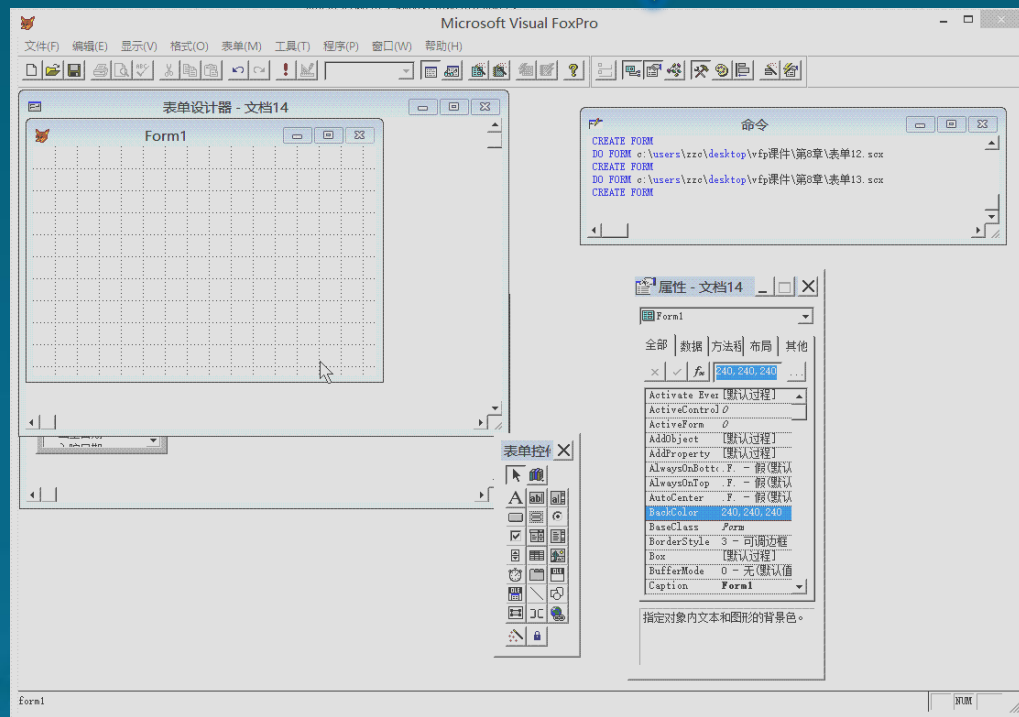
Microsoft Visual FoxPro

文件(F) 编辑(E) 显示(V) 格式(O) 表单(M) 工具(T) 程序(P) 窗口(W) 帮助(H)

表单设计器 - 文档14

Form1

命令

CREATE FORM
DO FORM c:\users\zzc\desktop\vfp课件\第8章\表单12.scx
CREATE FORM
DO FORM c:\users\zzc\desktop\vfp课件\第8章\表单13.scx
CREATE FORM

属性 - 文档14

Form1

全部 数据 方法程 布局 其他

240, 240, 240

| | |
|---|---|
| Activate Ever | [默认过程] |
| ActiveControl | 0 |
| ActiveForm | 0 |
| AddObject | [默认过程] |
| AddProperty | [默认过程] |
| AlwaysOnBotto | .F. - 假(默认 |
| AlwaysOnTop | .F. - 假(默认 |
| AutoCenter | .F. - 假(默认 |
| BackColor | 240, 240, 240 |
| BaseClass | Form |
| BorderStyle | 3 - 可调边框 |
| Box | [默认过程] |
| BufferMode | 0 - 无(默认值 |
| Caption | Form1 |

指定对象内文本和图形的背景色。

表单控件

form1

NUM